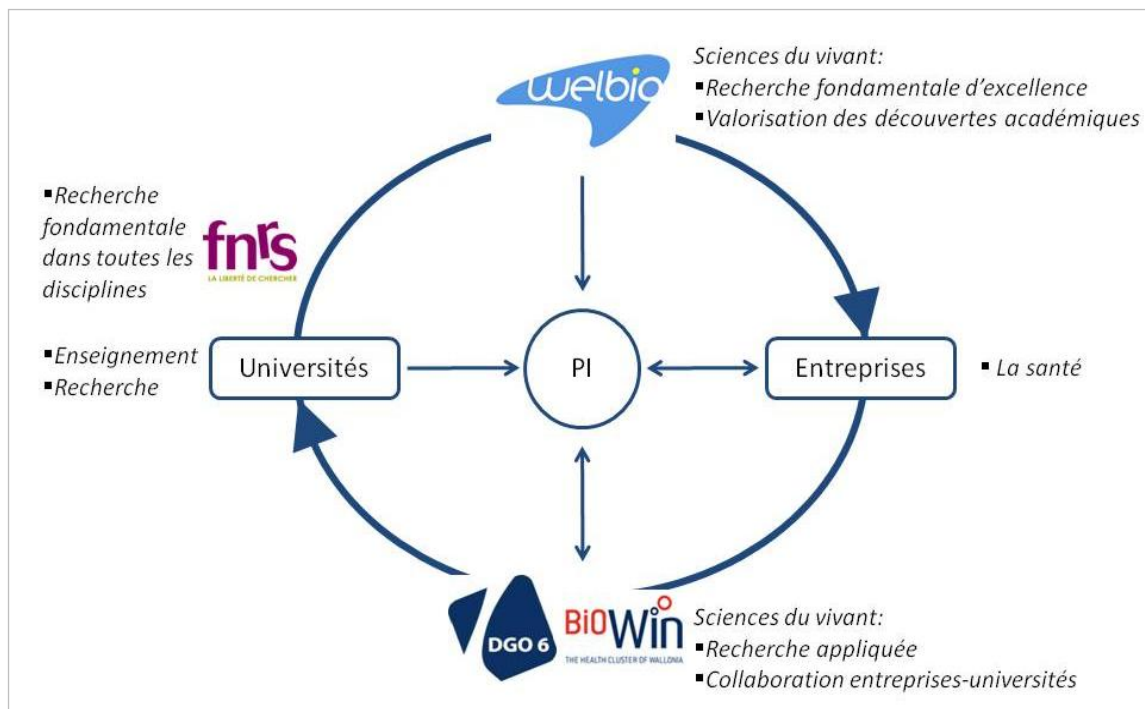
welbio

Sciences du vivant:
▪Recherche fondamentale d'excellence
▪Valorisation des découvertes académiques

▪Recherche fondamentale dans toutes les disciplines

fnrs
LA LIBERTÉ DE CHERCHER

▪Enseignement
▪Recherche

Universités

PI

Entreprises

▪ La santé

DGO 6

BiOWin
THE HEALTH CLUSTER OF WALLONIA

Sciences du vivant:
▪Recherche appliquée
▪Collaboration entreprises-universités